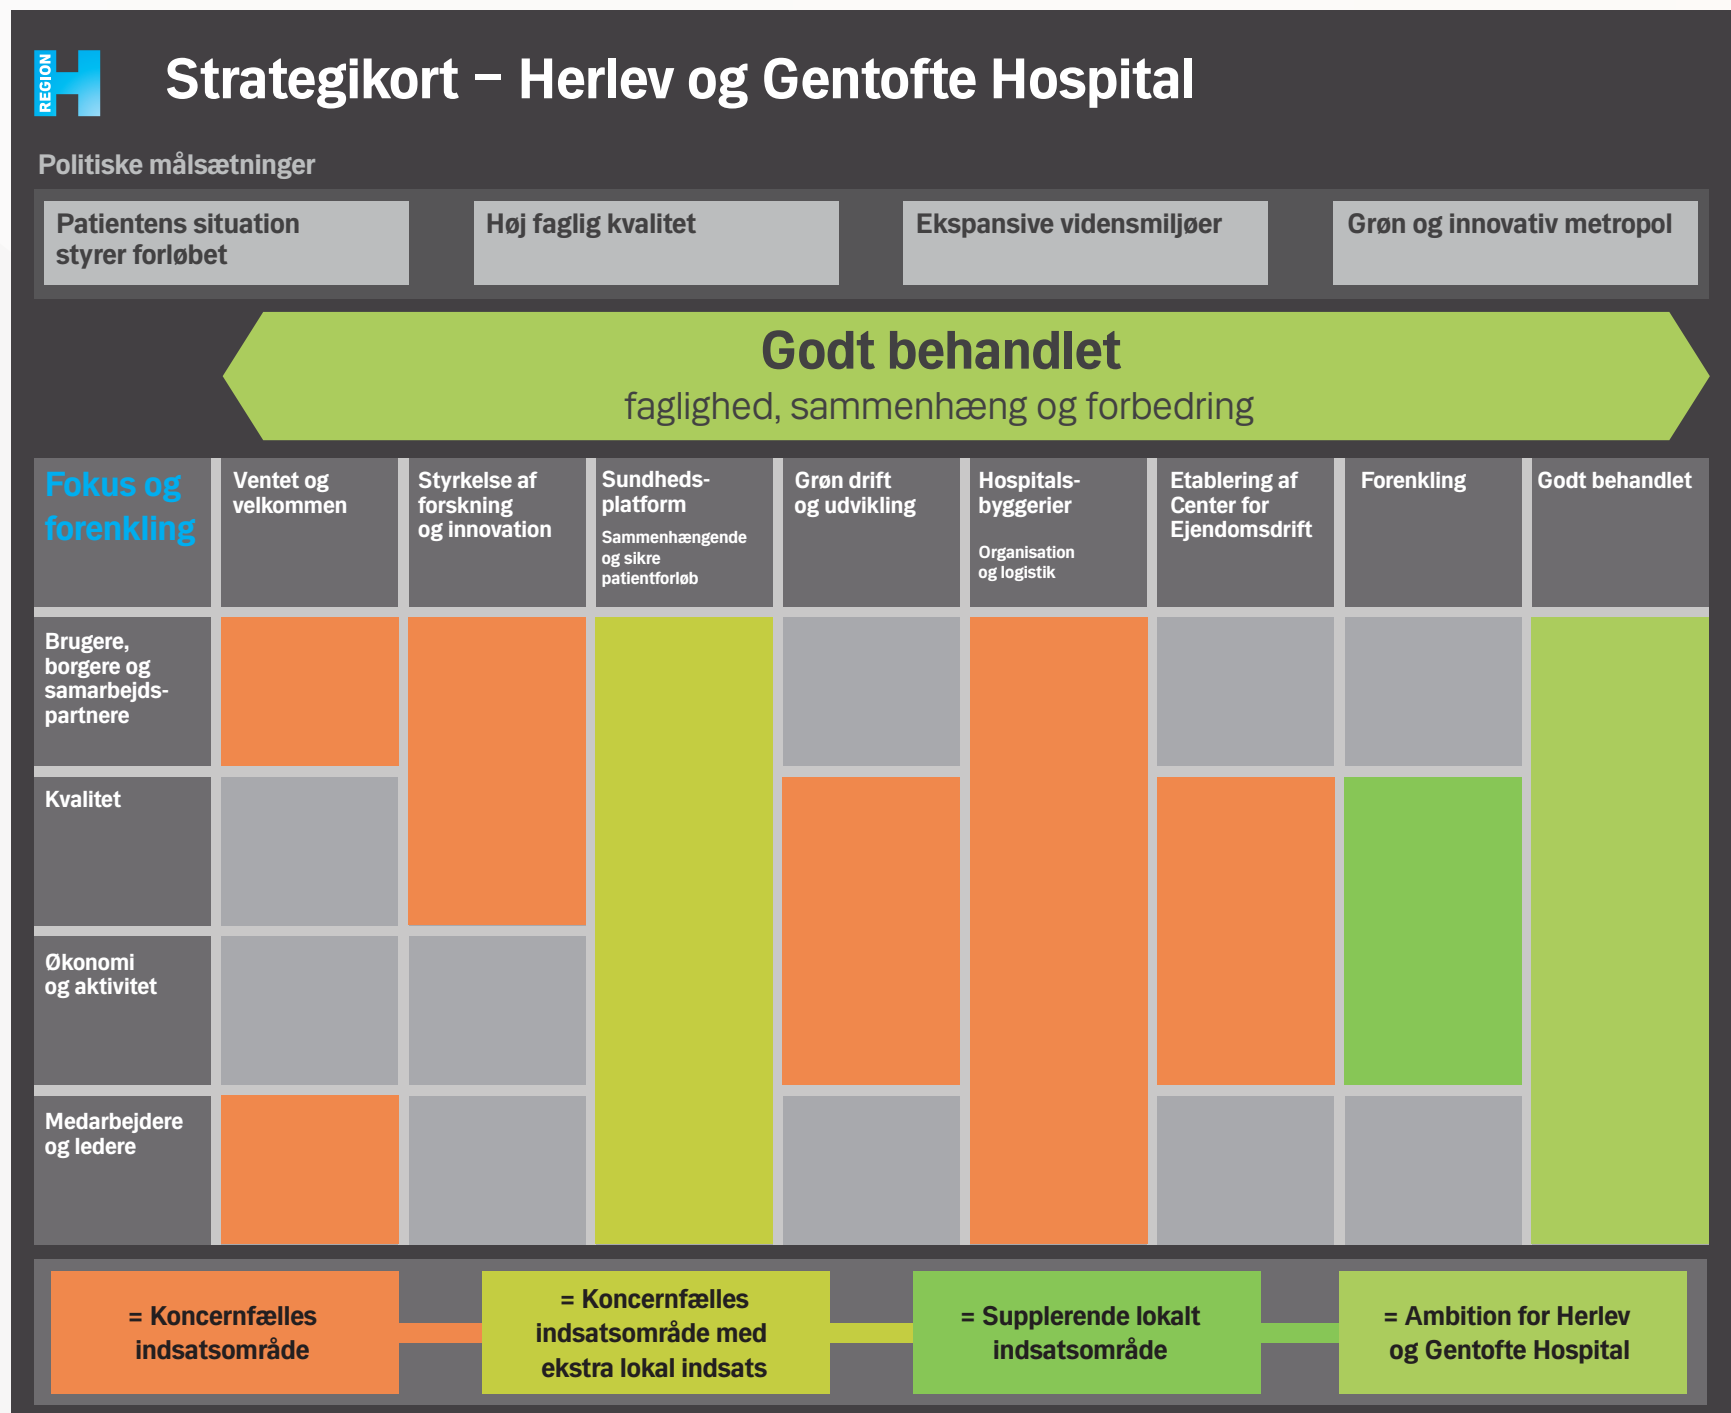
REGION H

Strategikort – Herlev og Gentofte Hospital

Politiske målsætninger

Patientens situation styrer forløbet

Høj faglig kvalitet

Ekspansive vidensmiljøer

Grøn og innovativ metropol

Godt behandlet
faglighed, sammenhæng og forbedring

| Fokus og forenkling | Ventet og velkommen | Styrkelse af forskning og innovation | Sundhedsplatform Sammenhængende og sikre patientforløb | Grøn drift og udvikling | Hospitalsbyggerier Organisation og logistik | Etablering af Center for Ejendomsdrift | Forenkling | Godt behandlet |
|---|---|---|---|---|---|---|---|---|
| Brugere, borgere og samarbejdspartnere | | | | | | | | |
| Kvalitet | | | | | | | | |
| Økonomi og aktivitet | | | | | | | | |
| Medarbejdere og ledere | | | | | | | | |

= Koncernfælles indsatsområde

= Koncernfælles indsatsområde med ekstra lokal indsats

= Supplerende lokalt indsatsområde

= Ambition for Herlev og Gentofte Hospital